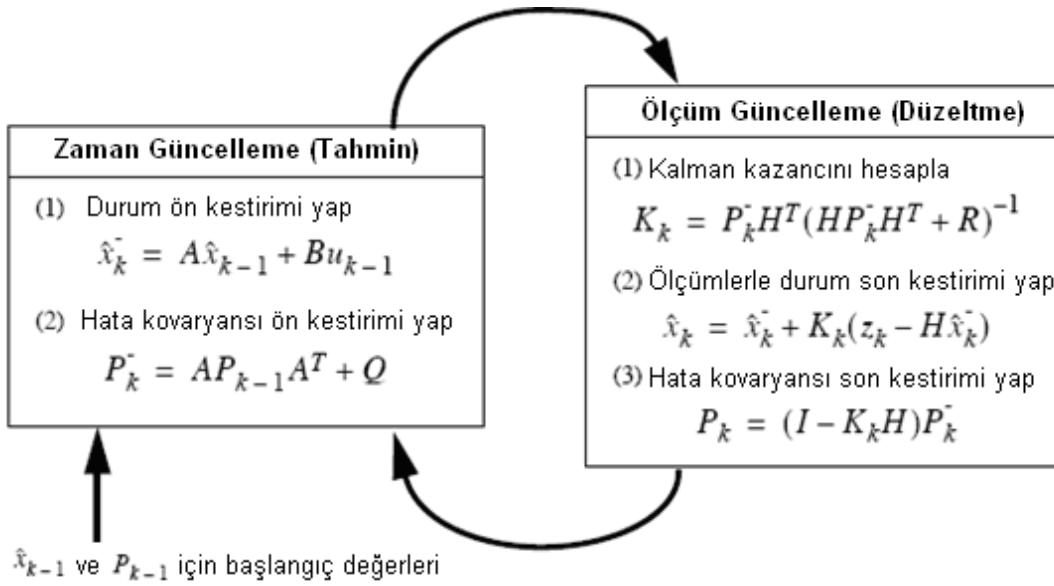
Zaman Güncelleme (Tahmin)

(1) Durum ön kestirimi yap
$\hat{x}_k^- = A\hat{x}_{k-1} + Bu_{k-1}$

(2) Hata kovaryansı ön kestirimi yap
$P_k^- = AP_{k-1}A^T + Q$

Ölçüm Güncelleme (Düzeltme)

(1) Kalman kazancını hesapla
$K_k = P_k^- H^T (HP_k^- H^T + R)^{-1}$

(2) Ölçümlerle durum son kestirimi yap
$\hat{x}_k = \hat{x}_k^- + K_k(z_k - H\hat{x}_k^-)$

(3) Hata kovaryansı son kestirimi yap
$P_k = (I - K_k H)P_k^-$

$\hat{x}_{k-1}$ ve $P_{k-1}$ için başlangıç değerleri